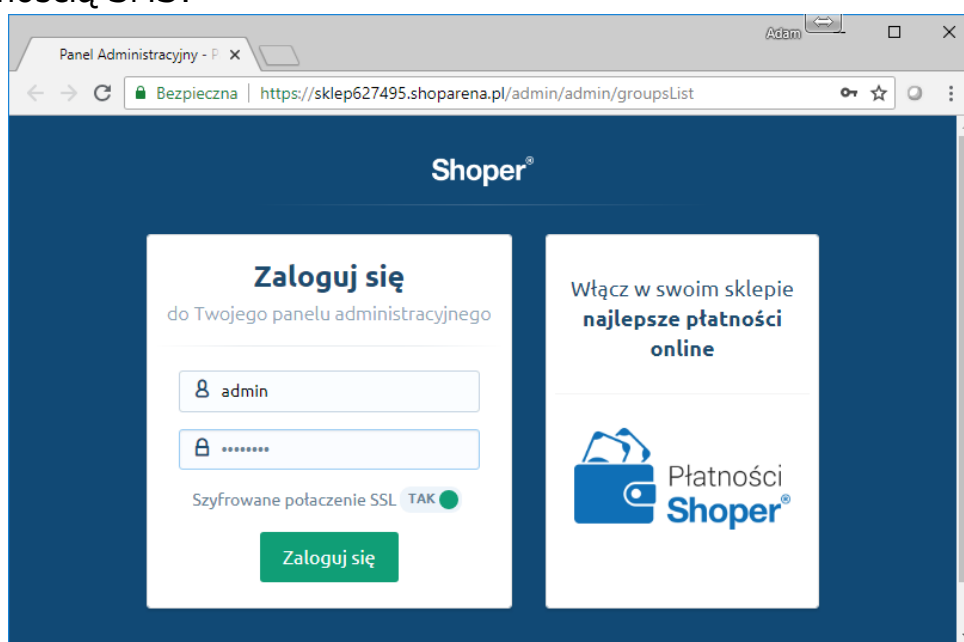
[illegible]

Panel Administracyjny - P ×

Adam

Bezpieczna | https://sklep627495.shoparena.pl/admin/admin/groupsList

Shoper®

Zaloguj się

do Twojego panelu administracyjnego

admin

••••••••

Szyfrowane połaczenie SSL TAK

Zaloguj się

Włącz w swoim sklepie najlepsze płatności online

Płatności Shoper®